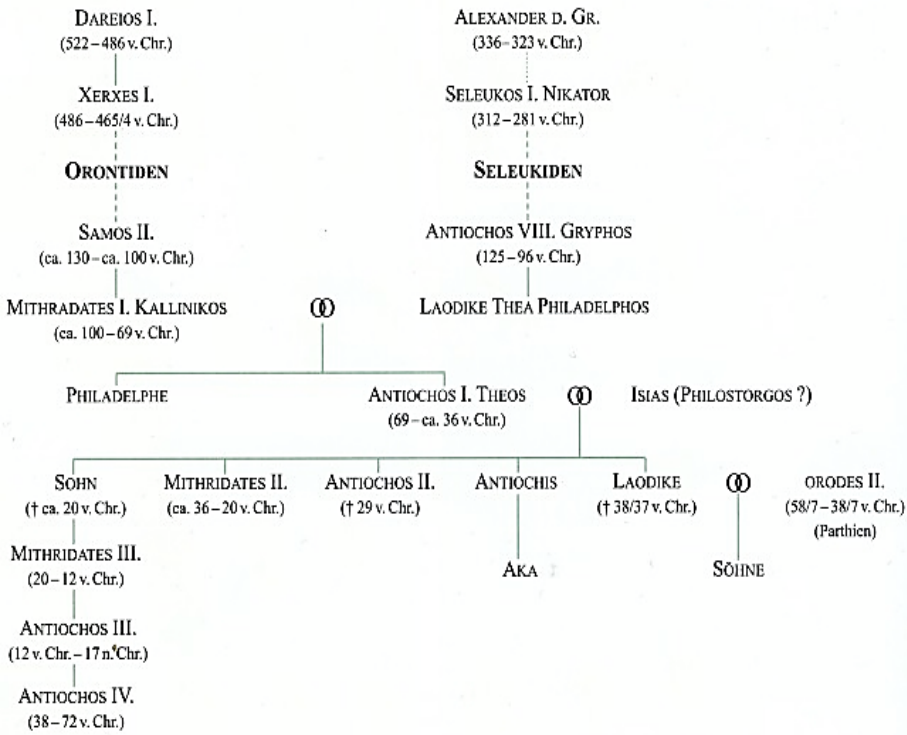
DAREIOS I.
(522 – 486 v. Chr.)

XERXES I.
(486 – 465/4 v. Chr.)

ORONTIDEN

SAMOS II.
(ca. 130 – ca. 100 v. Chr.)

MITHRADATES I. KALLINIKOS
(ca. 100 – 69 v. Chr.)

ALEXANDER D. GR.
(336 – 323 v. Chr.)

SELEUKOS I. NIKATOR
(312 – 281 v. Chr.)

SELEUKIDEN

ANTIOCHOS VIII. GRYPHOS
(125 – 96 v. Chr.)

LAODIKE THEA PHILADELPHOS

PHILADELPHE

ANTIOCHOS I. THEOS
(69 – ca. 36 v. Chr.)

ISIAS (PHILOSTORGOS ?)

SOHN
(† ca. 20 v. Chr.)

MITHRIDATES III.
(20 – 12 v. Chr.)

ANTIOCHOS III.
(12 v. Chr. – 17 n. Chr.)

ANTIOCHOS IV.
(38 – 72 v. Chr.)

MITHRIDATES II.
(ca. 36 – 20 v. Chr.)

ANTIOCHOS II.
(† 29 v. Chr.)

ANTIOCHIS

AKA

LAODIKE
(† 38/37 v. Chr.)

SÖHNE

ORODES II.
(58/7 – 38/7 v. Chr.)
(Parthien)